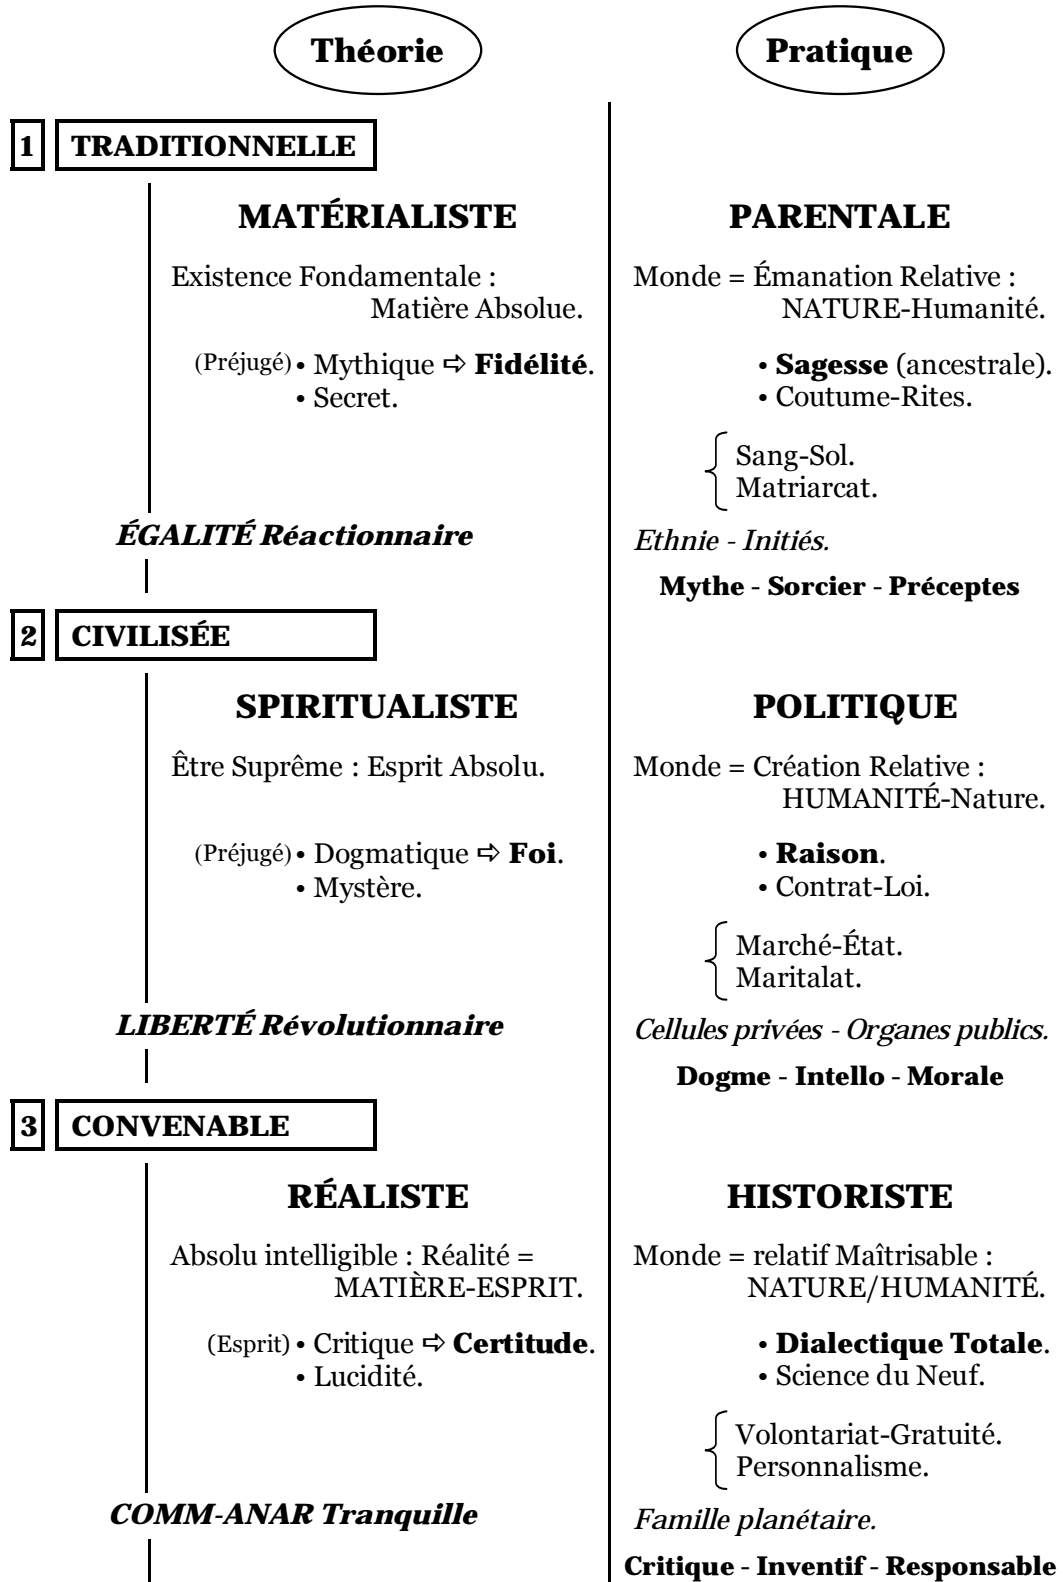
Théorie

Pratique

1 TRADITIONNELLE

MATÉRIALISTE

Existence Fondamentale : Matière Absolue.

(Préjugé) • Mythique ⇨ **Fidélité**.
• Secret.

*ÉGALITÉ Réactionnaire*

PARENTALE

Monde = Émanation Relative : NATURE-Humanité.

• **Sagesse** (ancestrale).
• Coutume-Rites.

Sang-Sol.
Matriarcat.

*Ethnie - Initiés.*

**Mythe** - **Sorcier** - **Préceptes**

2 CIVILISÉE

SPIRITUALISTE

Être Suprême : Esprit Absolu.

(Préjugé) • Dogmatique ⇨ **Foi**.
• Mystère.

*LIBERTÉ Révolutionnaire*

POLITIQUE

Monde = Création Relative : HUMANITÉ-Nature.

• **Raison**.
• Contrat-Loi.

Marché-État.
Maritalat.

*Cellules privées - Organes publics.*

**Dogme** - **Intello** - **Morale**

3 CONVENABLE

RÉALISTE

Absolu intelligible : Réalité = MATIÈRE-ESPRIT.

(Esprit) • Critique ⇨ **Certitude**.
• Lucidité.

*COMM-ANAR Tranquille*

HISTORISTE

Monde = relatif Maîtrisable : NATURE/HUMANITÉ.

• **Dialectique Totale**.
• Science du Neuf.

Volontariat-Gratuité.
Personnalisme.

*Famille planétaire.*

**Critique** - **Inventif** - **Responsable**